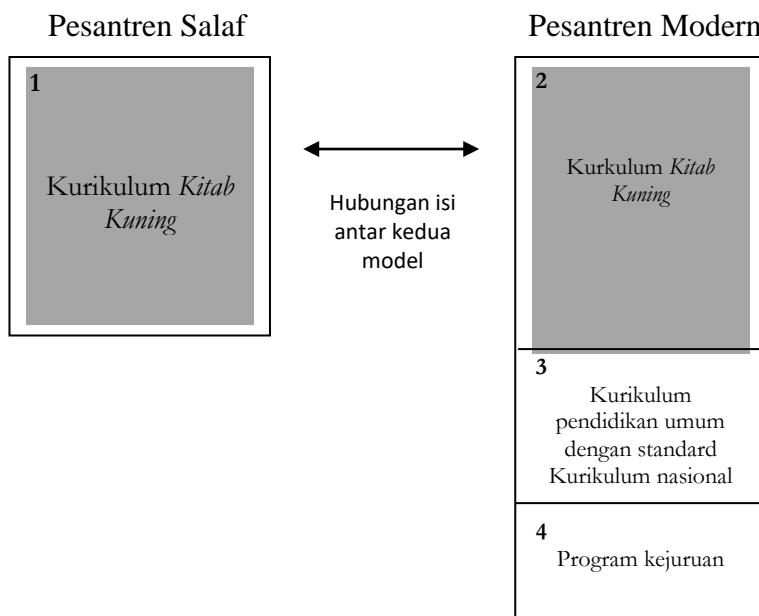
Pesantren Salaf

1

Kurikulum *Kitab Kuning*

Hubungan isi antar kedua model

Pesantren Modern

2

Kurkulum *Kitab Kuning*

3

Kurikulum pendidikan umum dengan standard Kurikulum nasional

4

Program kejuruan